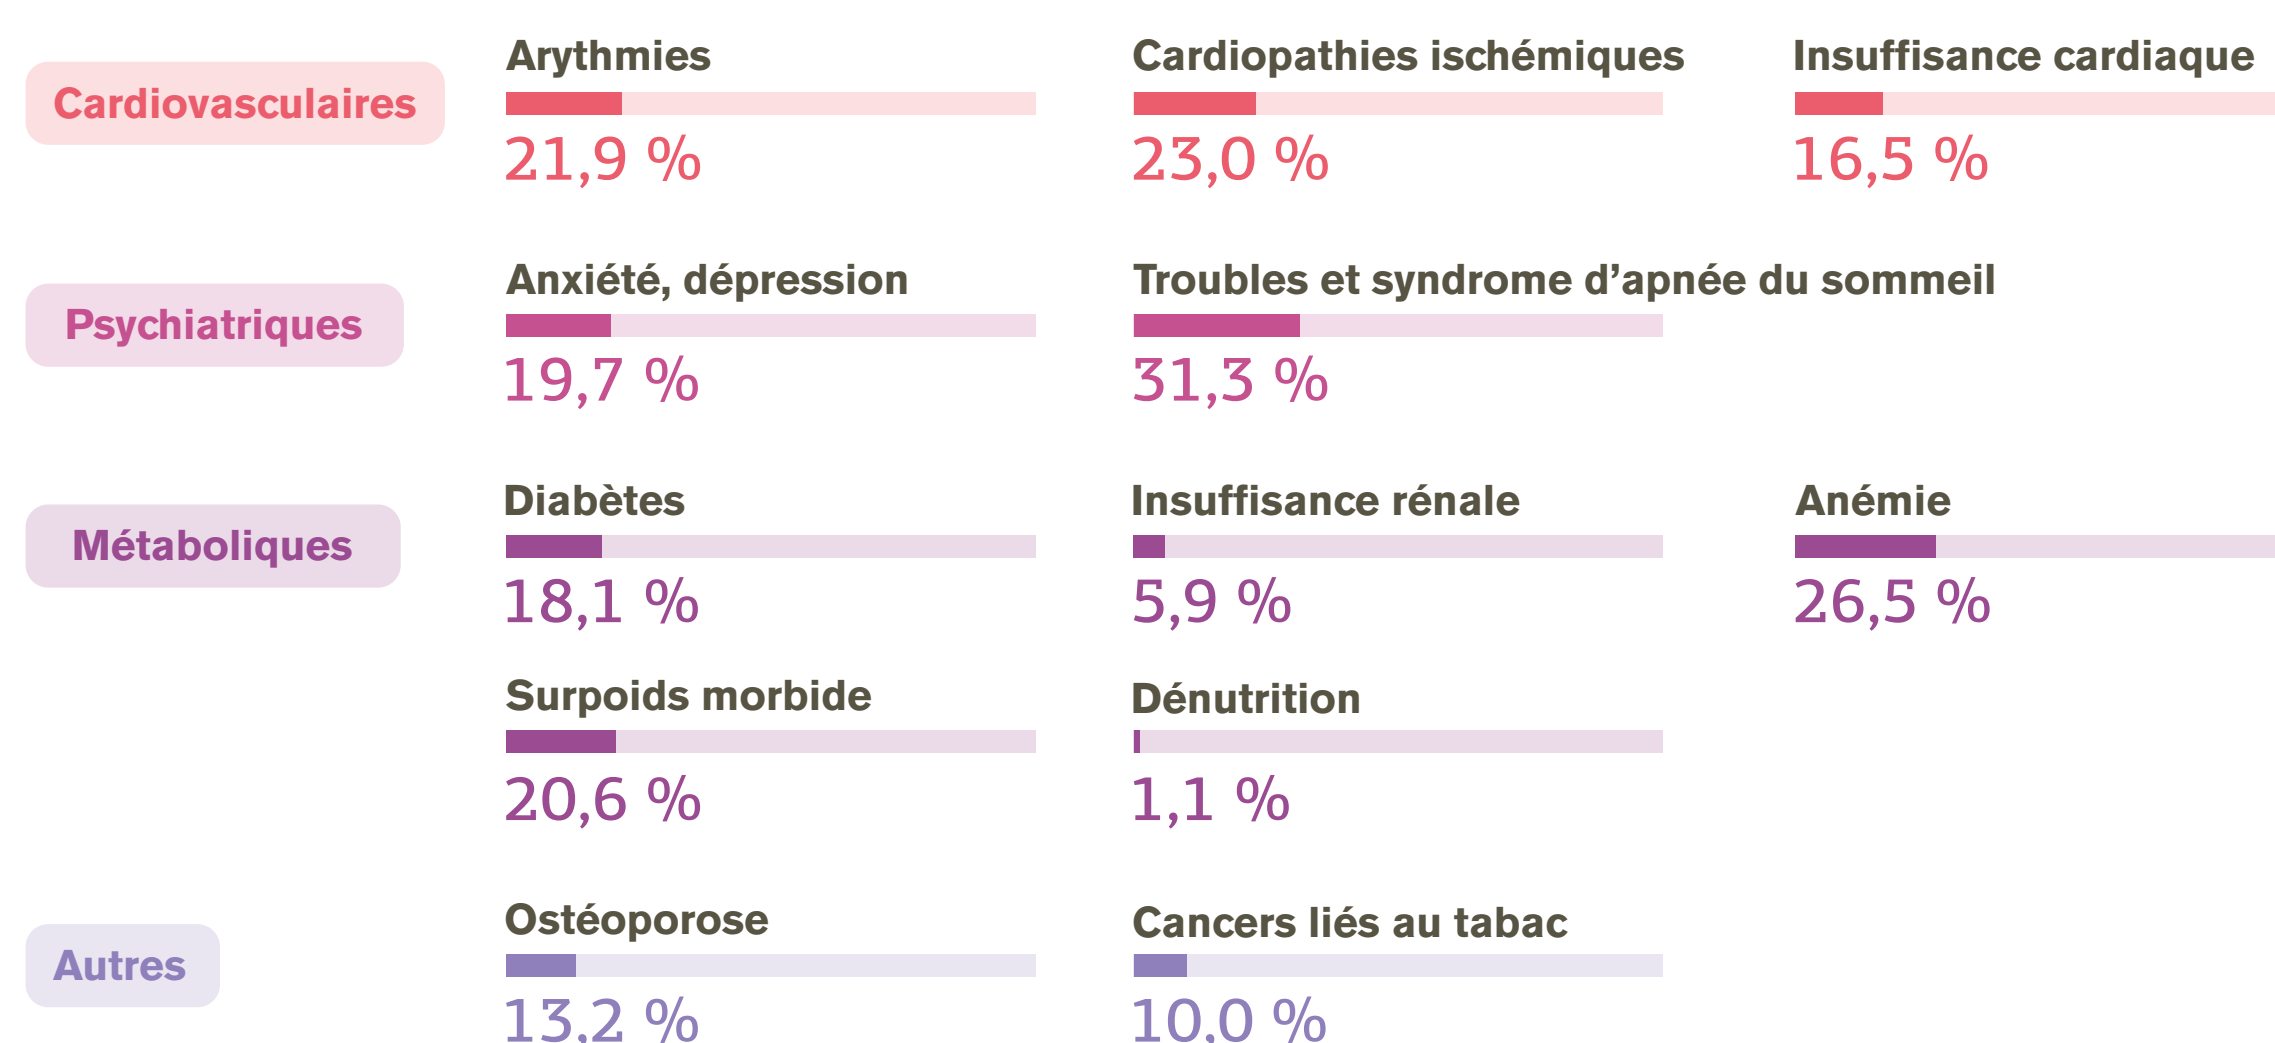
Cardiovasculaires

Arythmies
21,9 %

Cardiopathies ischémiques
23,0 %

Insuffisance cardiaque
16,5 %

Psychiatriques

Anxiété, dépression
19,7 %

Troubles et syndrome d’apnée du sommeil
31,3 %

Métaboliques

Diabètes
18,1 %

Insuffisance rénale
5,9 %

Anémie
26,5 %

Surpoids morbide
20,6 %

Dénutrition
1,1 %

Autres

Ostéoporose
13,2 %

Cancers liés au tabac
10,0 %